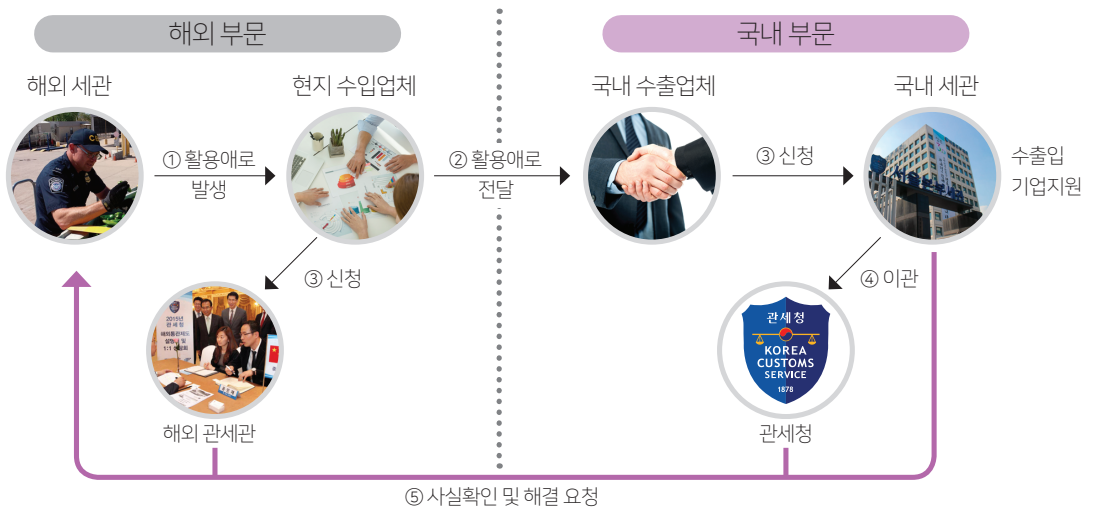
해외 부문

국내 부문

해외 세관

현지 수입업체

국내 수출업체

국내 세관

① 활용애로 발생

② 활용애로 전달

③ 신청

수출입 기업지원

③ 신청

④ 이관

2015년 관세청 해외통관애로 설명회 및 1:1 상담회

관세청 KOREA CUSTOMS SERVICE 1878

해외 관세관

관세청

⑤ 사실확인 및 해결 요청